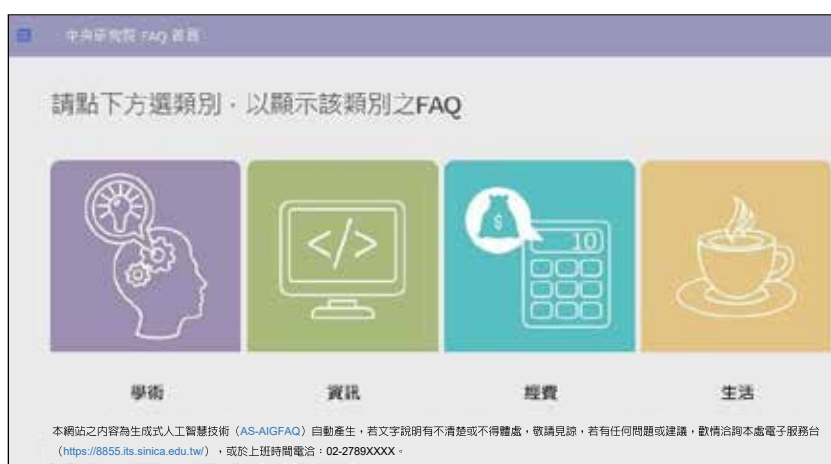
中央研究院 FAQ 首頁

請點下方選類別，以顯示該類別之FAQ

</>

$

10

學術

資訊

經費

生活

本網站之內容為生成式人工智慧技術（AS-AIGFAQ）自動產生，若文字說明有不清楚或不得體處，敬請見諒，若有任何問題或建議，歡迎洽詢本處電子服務台（https://8855.its.sinica.edu.tw/），或於上班時間電洽：02-2789XXXX。